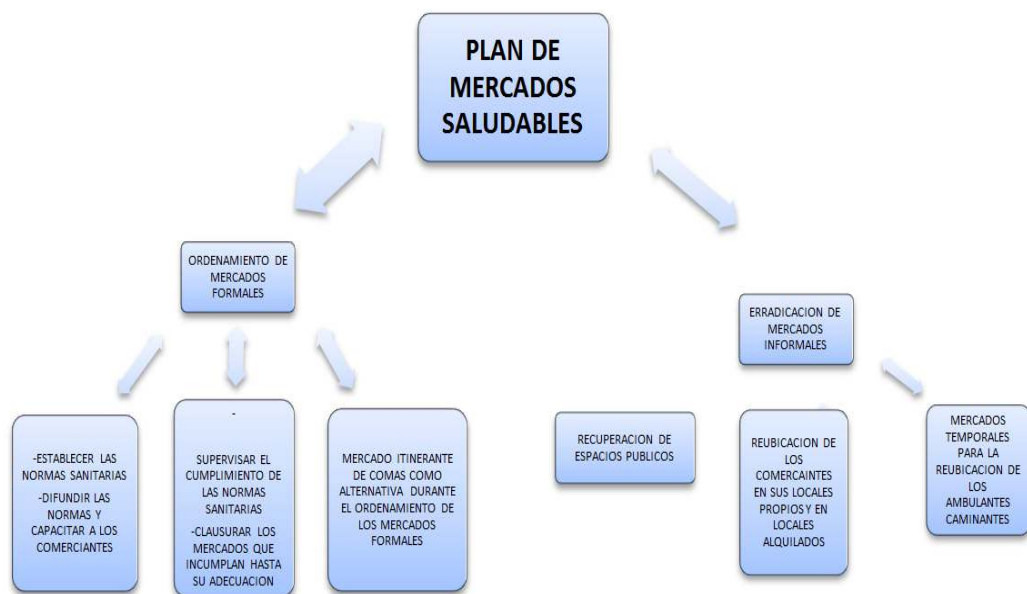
PLAN DE MERCADOS SALUDABLES

ORDENAMIENTO DE MERCADOS FORMALES

-ESTABLECER LAS NORMAS SANITARIAS
-DIFUNDIR LAS NORMAS Y CAPACITAR A LOS COMERCIANTES

-
SUPERVISAR EL CUMPLIMIENTO DE LAS NORMAS SANITARIAS
-CLAUSURAR LOS MERCADOS QUE INCUMPLAN HASTA SU ADECUACION

MERCADO ITINERANTE DE COMAS COMO ALTERNATIVA DURANTE EL ORDENAMIENTO DE LOS MERCADOS FORMALES

ERRADICACION DE MERCADOS INFORMALES

RECUPERACION DE ESPACIOS PUBLICOS

REUBICACION DE LOS COMERCAINTES EN SUS LOCALES PROPIOS Y EN LOCALES ALQUILADOS

MERCADOS TEMPORALES PARA LA REUBICACION DE LOS AMBULANTES CAMINANTES